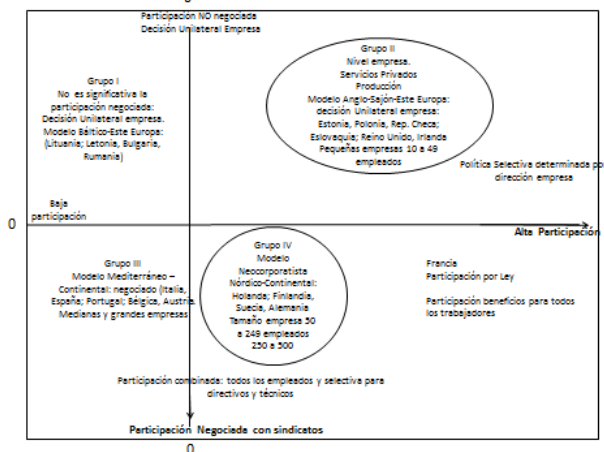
Participación NO negociada
Decisión Unilateral Empresa

Grupo I
No es significativa la participación negociada: Decisión Unilateral empresa. Modelo Báltico-Este Europa: (Lituania; Letonia, Bulgaria, Rumania)

Grupo II
Nivel empresa.
Servicios Privados
Producción
Modelo Anglo-Sajón-Este Europa: decisión Unilateral empresa: Estonia, Polonia, Rep. Checa; Eslovaquia; Reino Unido, Irlanda
Pequeñas empresas 10 a 49 empleados

Política Selectiva determinada por dirección empresa

Baja participación

0

Alta Participación

Grupo III
Modelo Mediterráneo – Continental: negociado (Italia, España; Portugal; Bélgica, Austria. Medianas y grandes empresas

Grupo IV
Modelo Neocorporatista Nórdico-Continental: Holanda; Finlandia, Suecia, Alemania
Tamaño empresa 50 a 249 empleados
250 a 500

Francia
Participación por Ley

Participación beneficios para todos los trabajadores

Participación combinada: todos los empleados y selectiva para directivos y técnicos

Participación Negociada con sindicatos

0